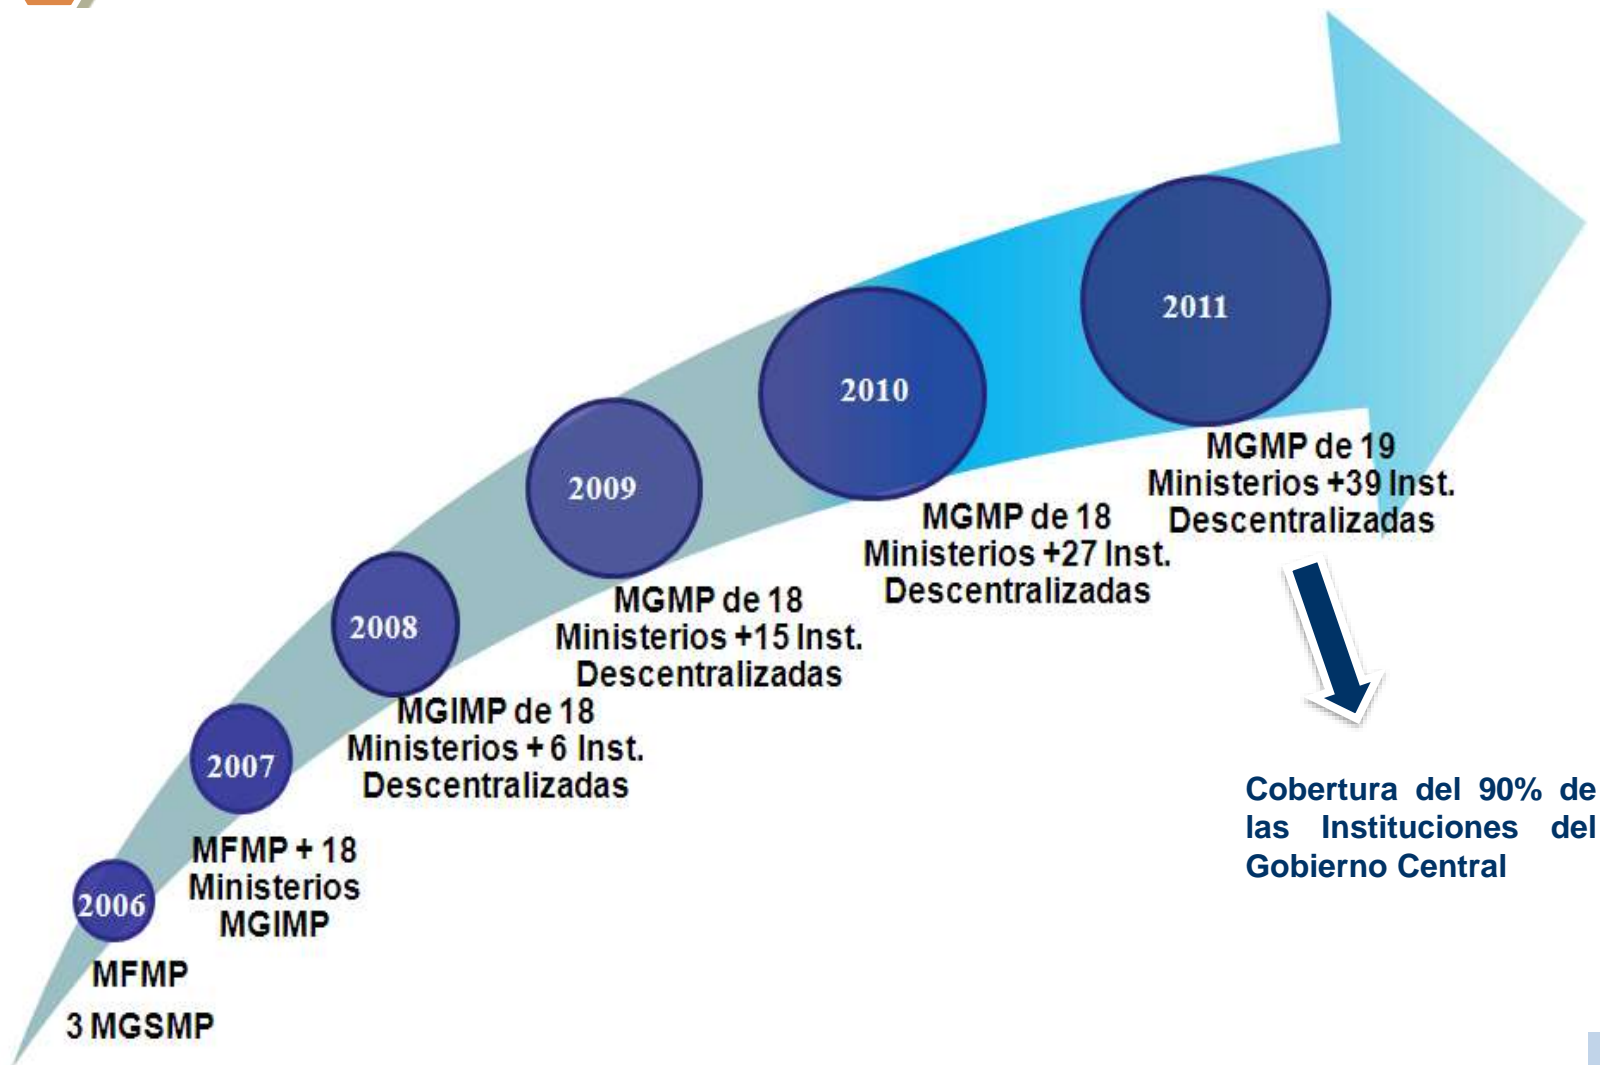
2006

MFMP

3 MGSMP

2007

MFMP + 18 Ministerios MGIMP

2008

MGIMP de 18 Ministerios + 6 Inst. Descentralizadas

2009

MGMP de 18 Ministerios +15 Inst. Descentralizadas

2010

MGMP de 18 Ministerios +27 Inst. Descentralizadas

2011

MGMP de 19 Ministerios +39 Inst. Descentralizadas

Cobertura del 90% de las Instituciones del Gobierno Central